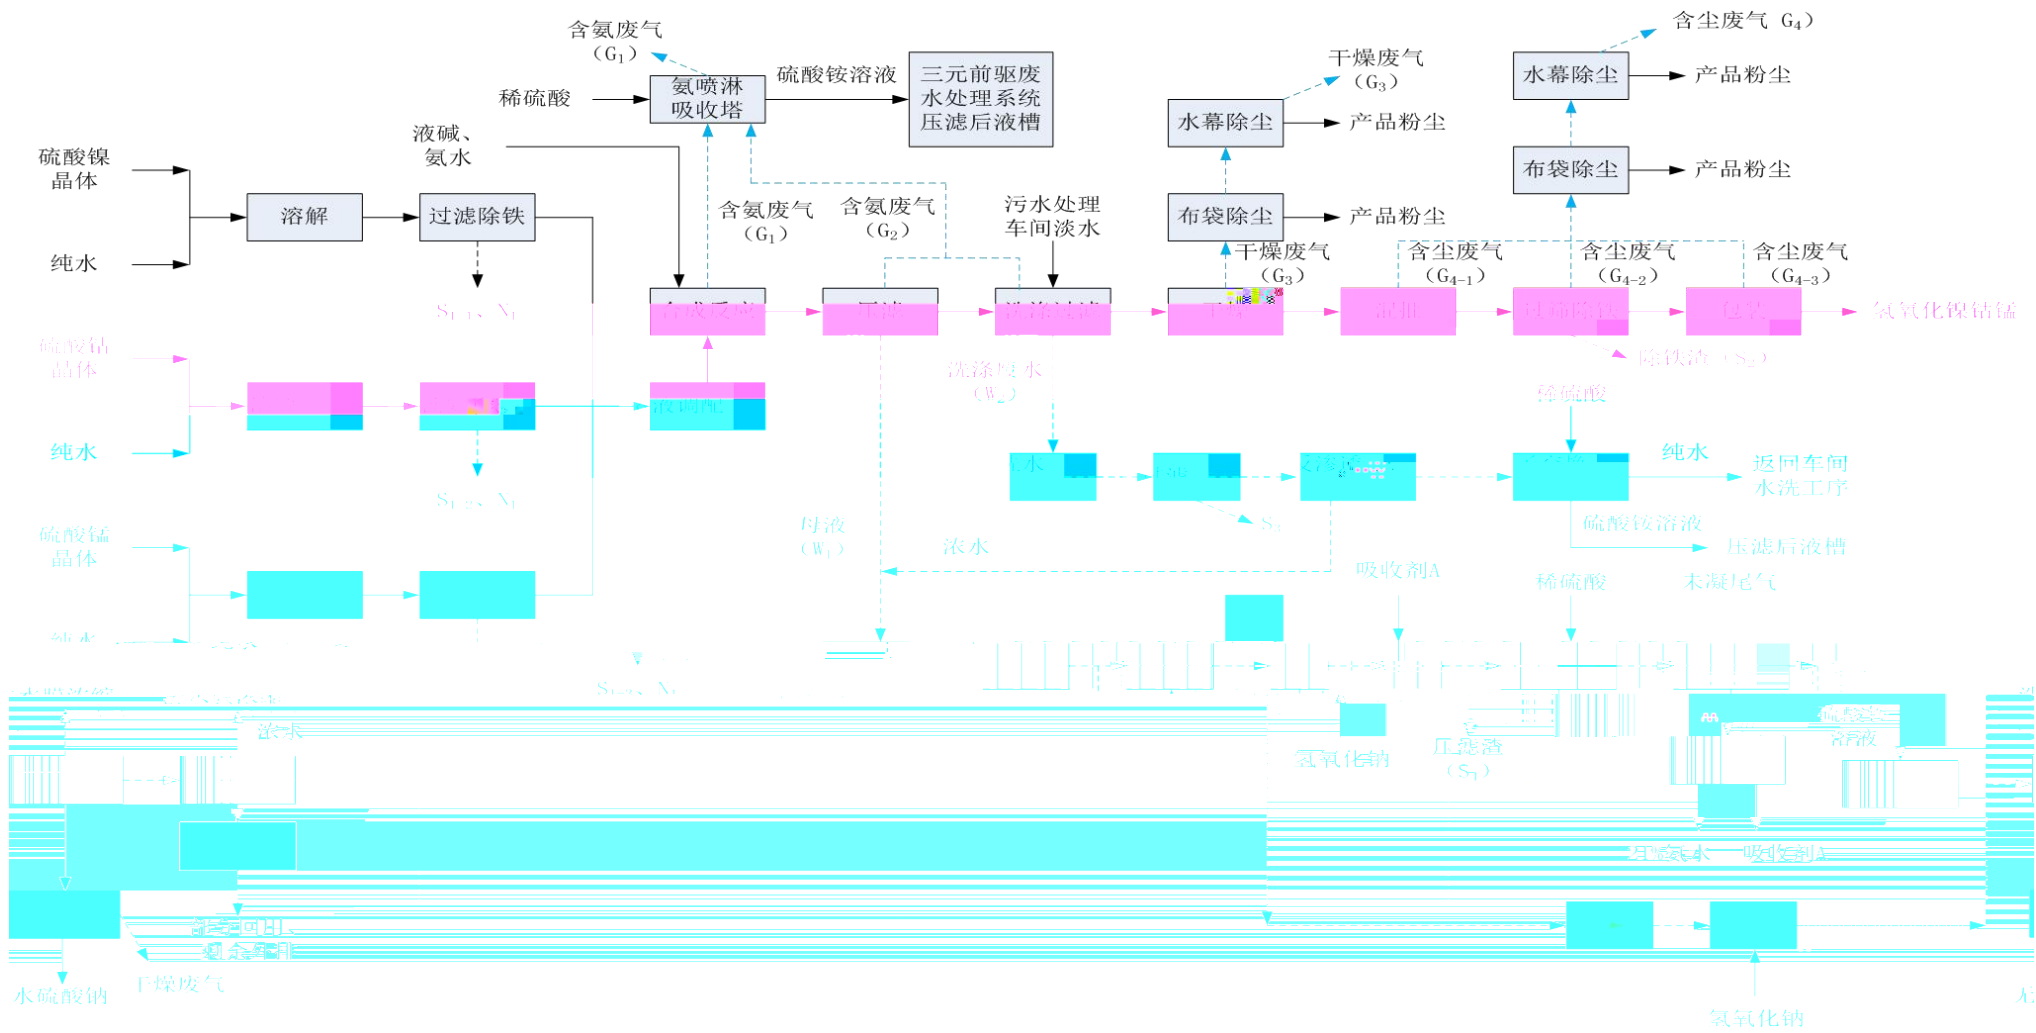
含氨废气
（G₁）

稀硫酸

氨喷淋吸收塔

硫酸铵溶液

三元前驱废水处理系统压滤后液槽

含尘废气（G₄）

干燥废气
（G₃）

水幕除尘

产品粉尘

水幕除尘

产品粉尘

布袋除尘

产品粉尘

液碱、
氨水

硫酸镍晶体

纯水

溶解

过滤除铁

含氨废气
（G₁）

含氨废气
（G₂）

污水处理车间淡水

布袋除尘

产品粉尘

干燥废气
（G₃）

含尘废气
（G₄₋₁）

含尘废气
（G₄₋₂）

含尘废气
（G₄₋₃）

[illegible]

S₁₋₁、N

硫酸钴
晶体

纯水

洗涤废水
（W₂）

除铁渣（S₂）

稀硫酸

纯水

返回车间
水洗工序

S₁₋₂、N

S₃

硫酸锰
晶体

母液
（W₁）

浓水

硫酸铵溶液

压滤后液槽

吸收剂A

稀硫酸

未凝尾气

纯水

S₁₋₃、N

浓水

氢氧化钠

压滤渣
（S₄）

冷凝水

吸收剂A

水硫酸钠

干燥废气

氢氧化钠